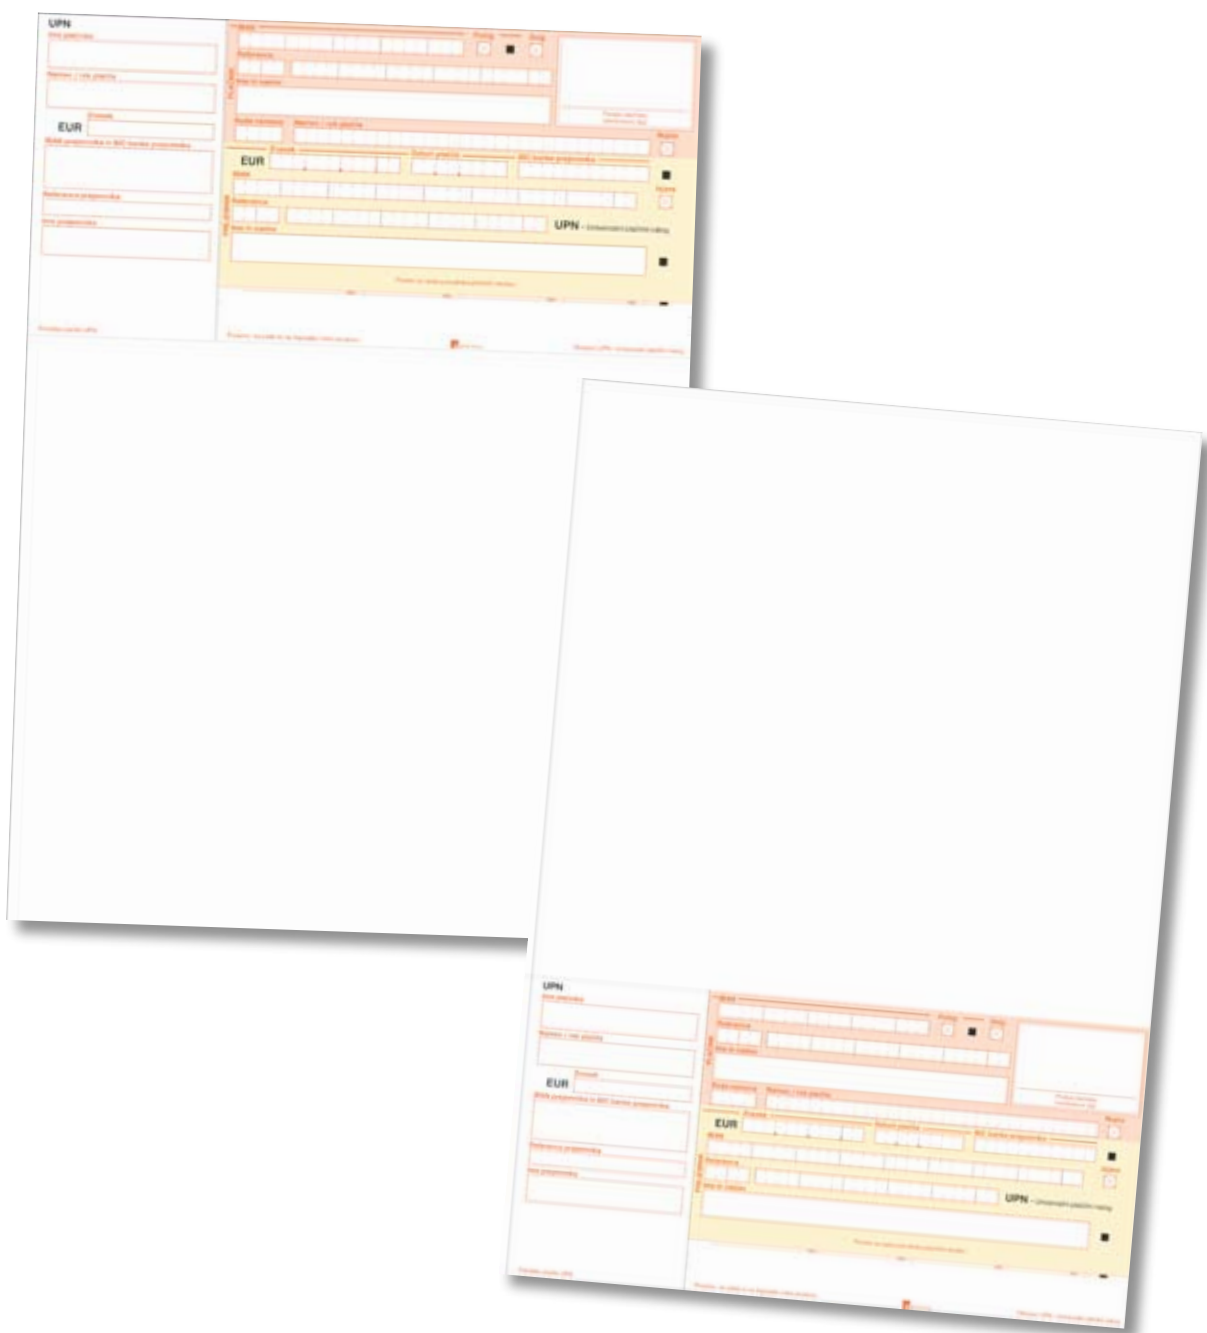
UPN
Ime plačnika
Namen / rok plačila
EUR
Znesek
IBAN prejemnika in BIC banke prejemnika
Referenca prejemnika
Ime prejemnika
IBAN
Referenca
Ime in naslov
Koda namena
Namen / rok plačila
EUR
Znesek
Datum plačila
BIC banke prejemnika
IBAN
Referenca
Ime in naslov
UPN - Univerzalni plačilni nalog
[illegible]

UPN
Ime plačnika
Namen / rok plačila
EUR
Znesek
IBAN prejemnika in BIC banke prejemnika
Referenca prejemnika
Ime prejemnika
IBAN
Referenca
Ime in naslov
Koda namena
Namen / rok plačila
EUR
Znesek
Datum plačila
BIC banke prejemnika
IBAN
Referenca
Ime in naslov
UPN - Univerzalni plačilni nalog
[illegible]